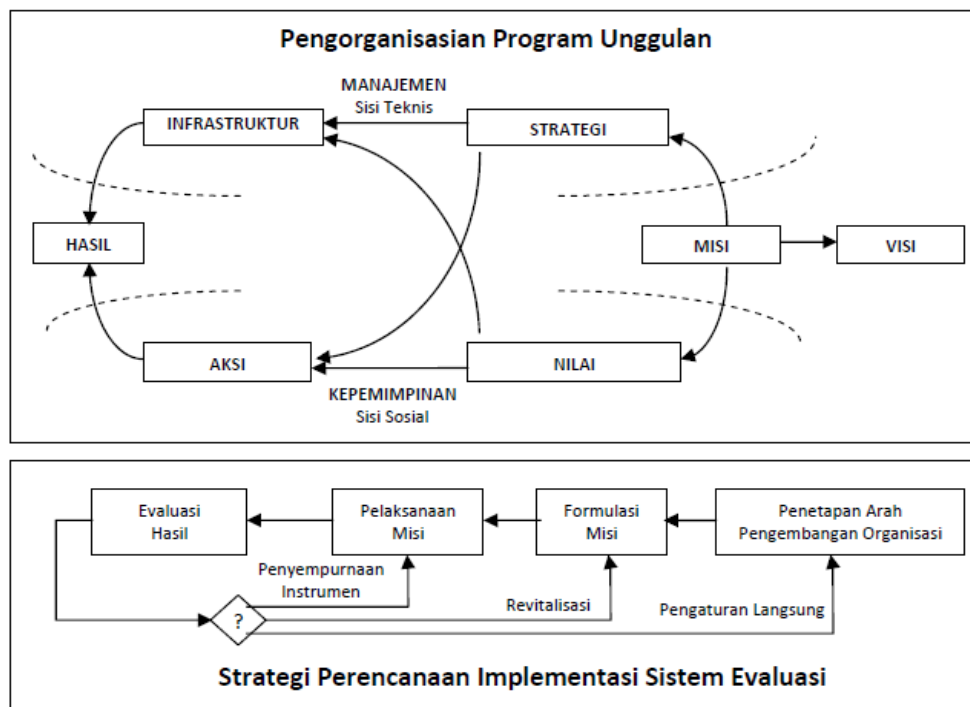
Pengorganisasian Program Unggulan

MANAJEMEN
Sisi Teknis

INFRASTRUKTUR

STRATEGI

HASIL

MISI

VISI

AKSI

NILAI

KEPEMIMPINAN
Sisi Sosial

Evaluasi Hasil

Pelaksanaan Misi

Formulasi Misi

Penetapan Arah Pengembangan Organisasi

Penyempurnaan Instrumen

Revitalisasi

Pengaturan Langsung

?

Strategi Perencanaan Implementasi Sistem Evaluasi